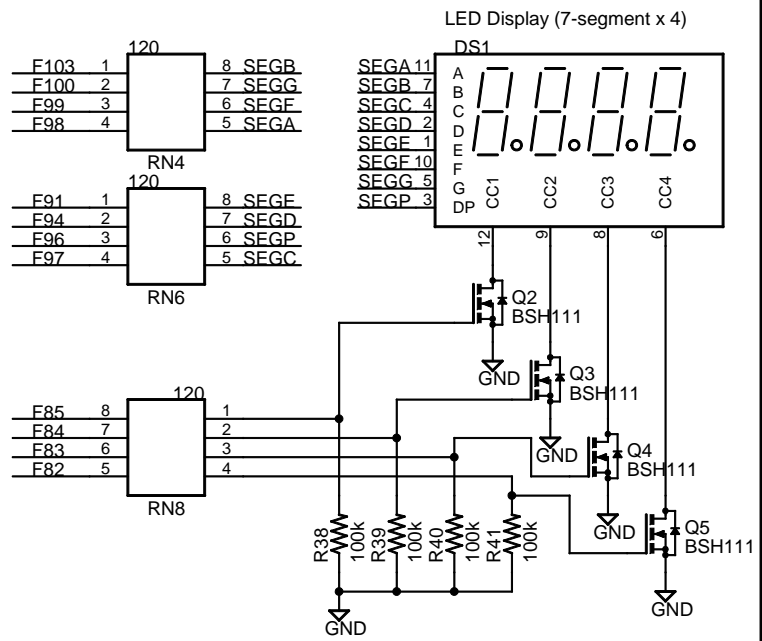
LED Display (7-segment x 4)

120
F103 1
F100 2
F99 3
F98 4
8 SEGB
7 SEGG
6 SEGF
5 SEGA
RN4

120
F91 1
F94 2
F96 3
F97 4
8 SEGE
7 SEGD
6 SEGP
5 SEGC
RN6

DS1
SEGA 11 A
SEGB 7 B
SEGC 4 C
SEGD 2 D
SEGE 1 E
SEGF 10 F
SEGG 5 G
SEGP 3 DP
CC1 CC2 CC3 CC4
12 9 8 6

Q2 BSH111
GND
Q3 BSH111
GND
Q4 BSH111
GND
Q5 BSH111
GND

120
F85 8
F84 7
F83 6
F82 5
1
2
3
4
RN8

R38 100k
R39 100k
R40 100k
R41 100k
GND